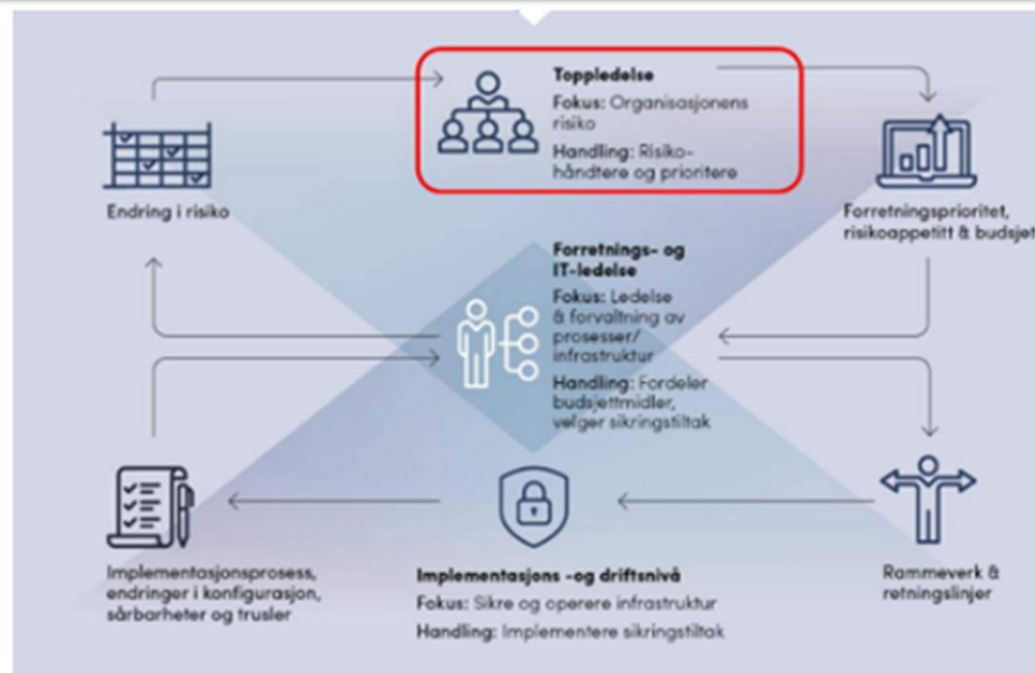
Toppledelse
Fokus: Organisasjonens risiko
Handling: Risikohåndtere og prioritere

Endring i risiko

Forretningsprioritet, risikoappetitt & budsjett

Forretnings- og IT-ledelse
Fokus: Ledelse & forvaltning av prosesser/ infrastruktur
Handling: Fordeler budsjettmidler, velger sikringstiltak

Implementasjonsprosess, endringer i konfigurasjon, sårbarheter og trusler

Implementasjons -og driftsnivå
Fokus: Sikre og operere infrastruktur
Handling: Implementere sikringstiltak

Rammeverk & retningslinjer